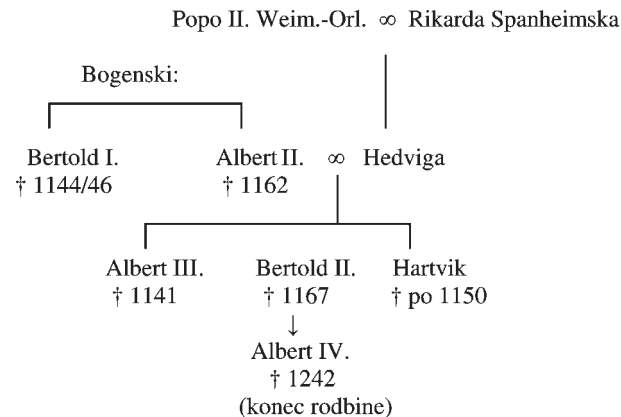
Popo II. Weim.-Orl. $\infty$ Rikarda Spanheimska

Bogenski:

Bertold I.
† 1144/46

Albert II. $\infty$ Hedviga
† 1162

Albert III.
† 1141

Bertold II.
† 1167
↓
Albert IV.
† 1242
(konec rodbine)

Hartvik
† po 1150